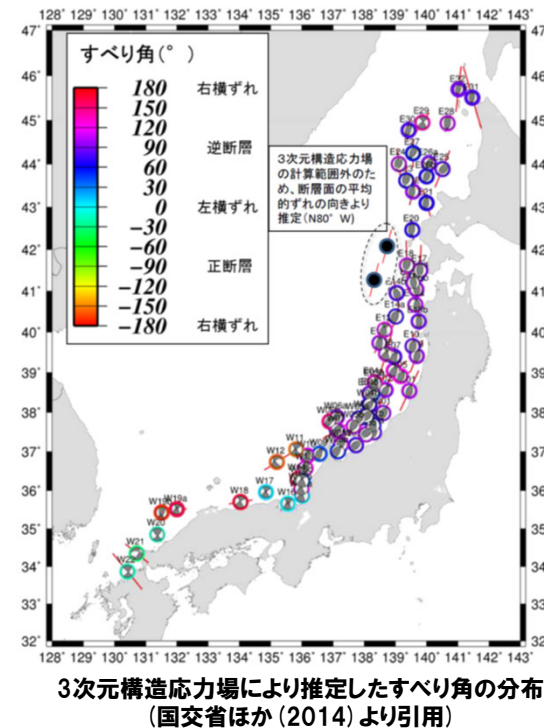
128° 129° 130° 131° 132° 133° 134° 135° 136° 137° 138° 139° 140° 141° 142° 143°

47°
46°
45°
44°
43°
42°
41°
40°
39°
38°
37°
36°
35°
34°
33°
32°

すべり角(°)

| | |
|---|---|
| 180 | 右横ずれ |
| 150 | |
| 120 | |
| 90 | 逆断層 |
| 60 | |
| 30 | |
| 0 | 左横ずれ |
| −30 | |
| −60 | |
| −90 | 正断層 |
| −120 | |
| −150 | |
| −180 | 右横ずれ |

3次元構造応力場の計算範囲外のため、断層面の平均的ずれの向きより推定(N80° W)

E29 E28 E20 E14a E10 E11 W11 W12 W18 W17 W16 W19a W19 W20 W21 W2

128° 129° 130° 131° 132° 133° 134° 135° 136° 137° 138° 139° 140° 141° 142° 143°

3次元構造応力場により推定したすべり角の分布
(国交省ほか(2014)より引用)